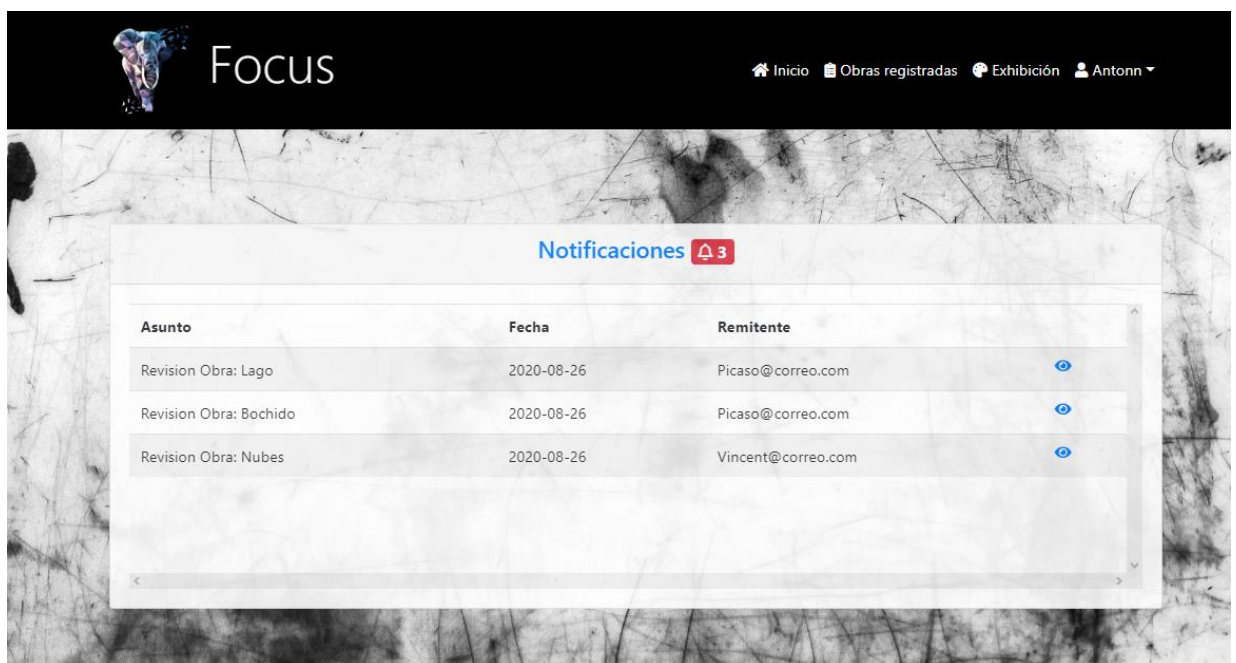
Focus

Inicio Obras registradas Exhibición Antonn

Notificaciones 3

| Asunto | Fecha | Remitente | |
|---|---|---|---|
| Revision Obra: Lago | 2020-08-26 | Picaso@correo.com | |
| Revision Obra: Bochido | 2020-08-26 | Picaso@correo.com | |
| Revision Obra: Nubes | 2020-08-26 | Vincent@correo.com | |